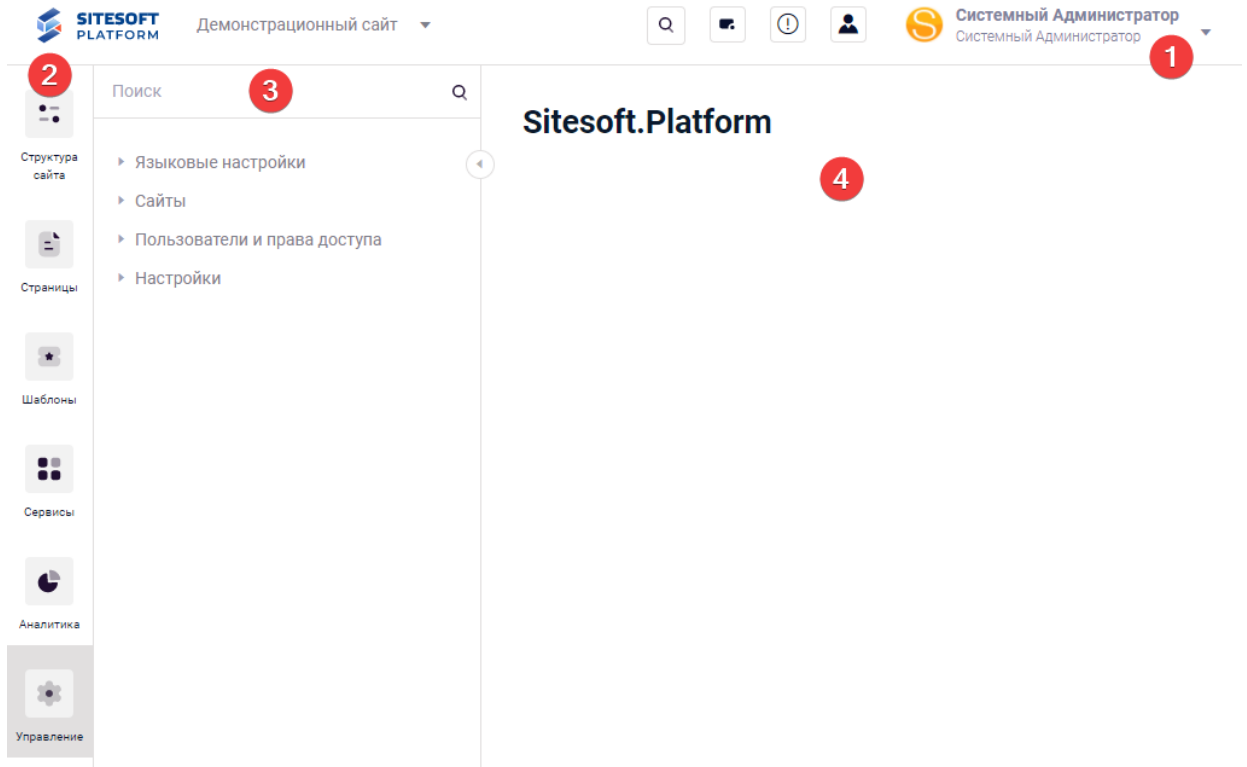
SITESOFT PLATFORM

Демонстрационный сайт

S Системный Администратор
Системный Администратор

1

2

Структура сайта

Страницы

Шаблоны

Сервисы

Аналитика

Управление

Поиск

3

▸ Языковые настройки
▸ Сайты
▸ Пользователи и права доступа
▸ Настройки

Sitesoft.Platform

4